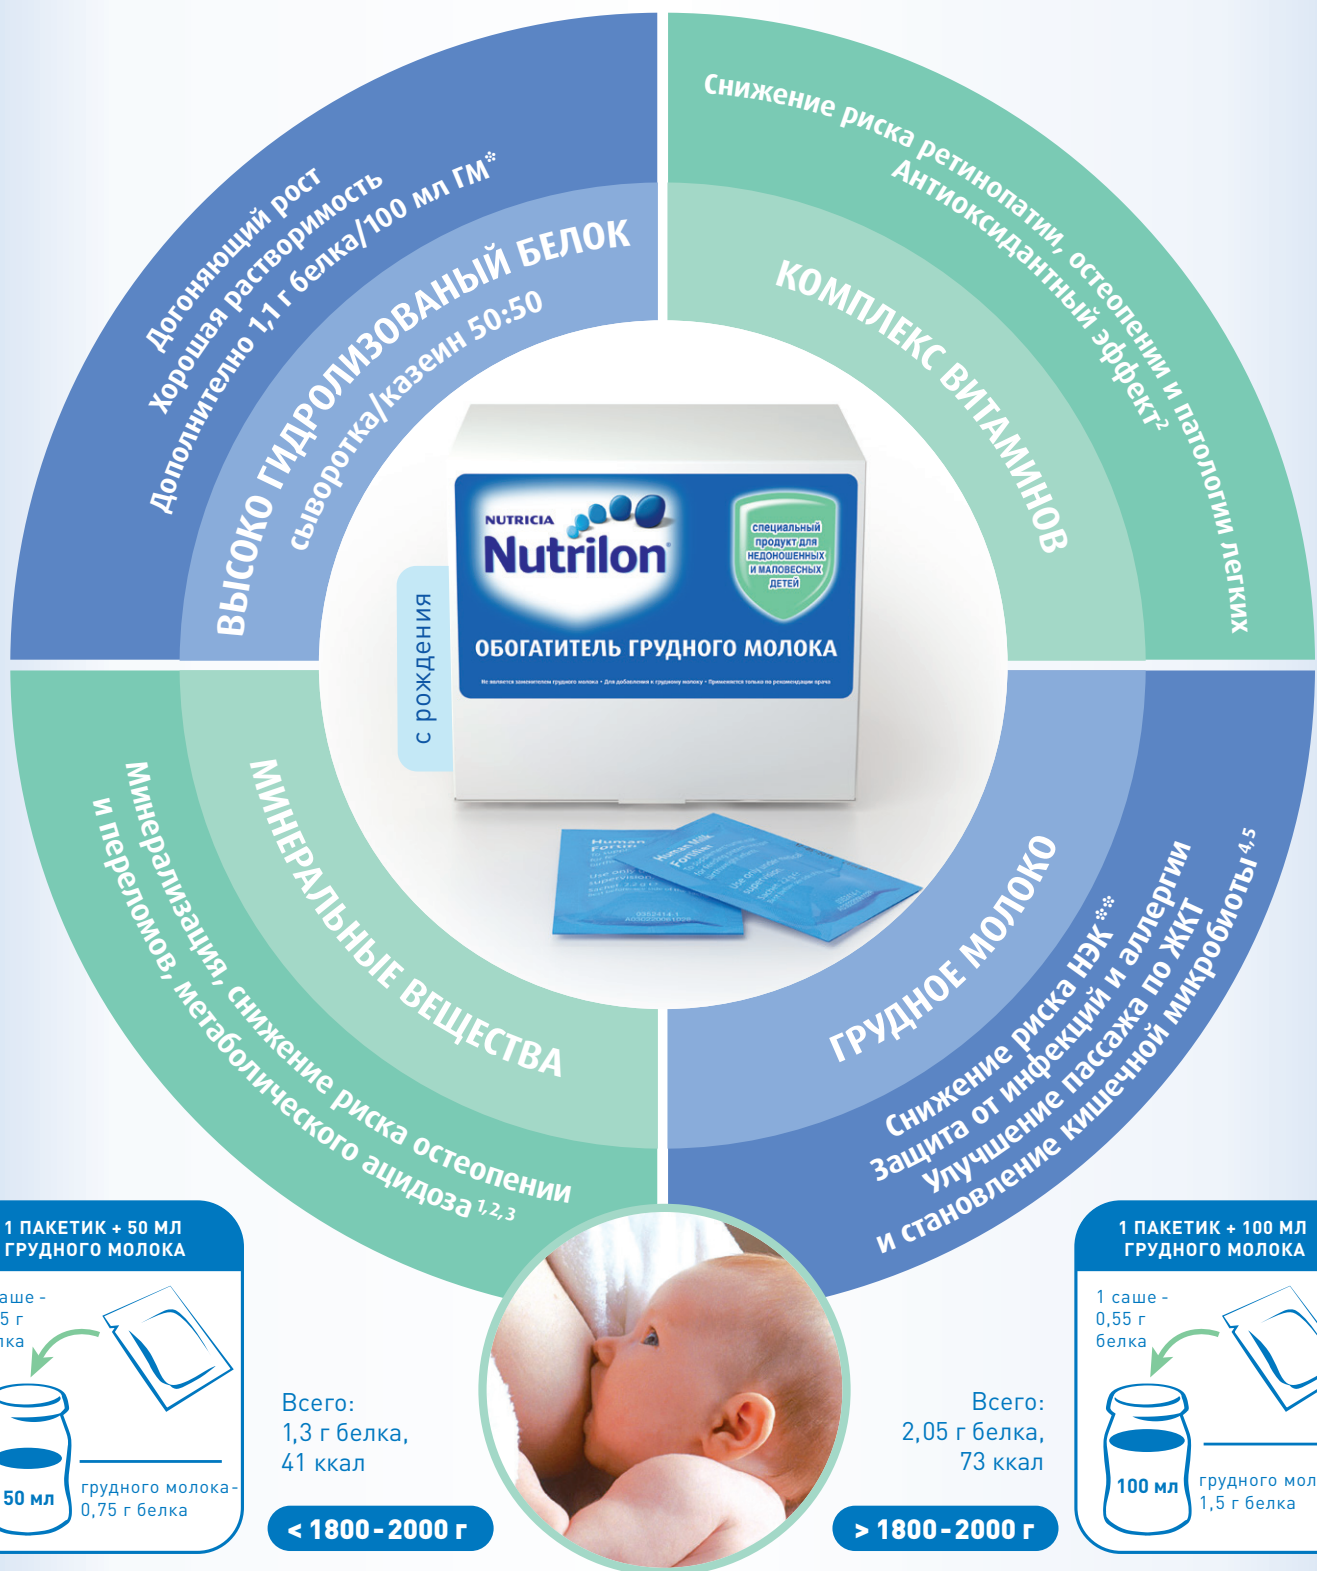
Догоняющий рост
Хорошая растворимость
Дополнительно 1,1 г белка/100 мл ГМ*

ВЫСОКО ГИДРОЛИЗОВАНЫЙ БЕЛОК
сыворотка/казеин 50:50

Снижение риска ретинопатии, остеопении и патологии легких
Антиоксидантный эффект$^2$

КОМПЛЕКС ВИТАМИНОВ

NUTRICIA
Nutrilon
специальный продукт для недоношенных и маловесных детей
ОБОГАТИТЕЛЬ ГРУДНОГО МОЛОКА
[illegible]
с рождения

МИНЕРАЛЬНЫЕ ВЕЩЕСТВА
Минерализация, снижение риска остеопении и переломов, метаболического ацидоза$^{1,2,3}$

ГРУДНОЕ МОЛОКО
Снижение риска НЭК**
Защита от инфекций и аллергии
Улучшение пассажа по ЖКТ
и становление кишечной микробиоты$^{4,5}$

1 ПАКЕТИК + 50 МЛ ГРУДНОГО МОЛОКА
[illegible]аше - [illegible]5 г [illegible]ка
50 мл
грудного молока - 0,75 г белка

Всего:
1,3 г белка,
41 ккал
< 1800-2000 г

Всего:
2,05 г белка,
73 ккал
> 1800-2000 г

1 ПАКЕТИК + 100 МЛ ГРУДНОГО МОЛОКА
1 саше - 0,55 г белка
100 мл
грудного мол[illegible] 1,5 г белка